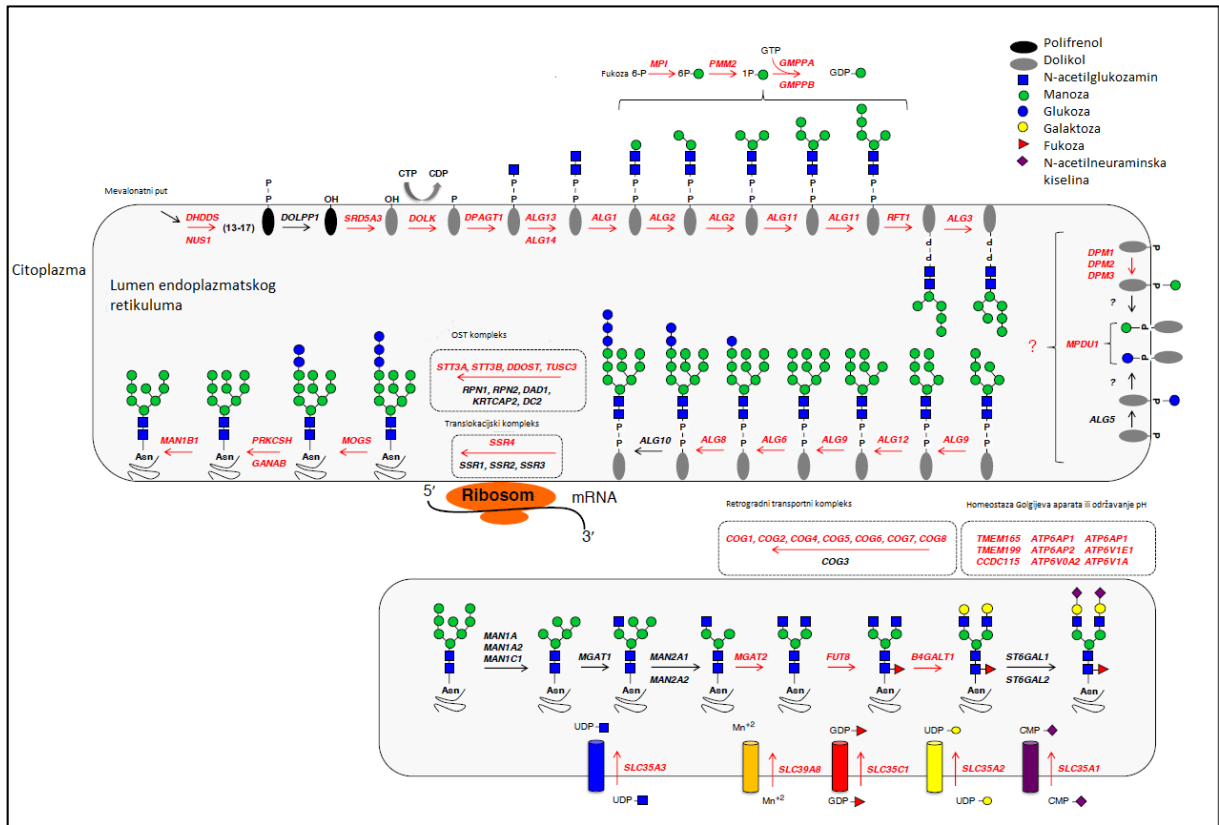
Polifrenol
Dolikol
N-acetilglukozamin
Manoza
Glukoza
Galaktoza
Fukoza
N-acetilneuraminska kiselina

Fukoza 6-P MPI 6P PMM2 1P GTP GMPPA GMPPB GDP

Mevalonatni put
DHDDS
NUS1
(13-17)
DOLPP1
OH
OH
CTP CDP
SRD5A3
DOLK
P
DPAGT1
ALG13
ALG14
ALG1
ALG2
ALG2
ALG11
ALG11
RFT1
ALG3

Citoplazma

Lumen endoplazmatskog retikuluma

DPM1
DPM2
DPM3
?
?
MPDU1
?
ALG5

OST kompleks
STT3A, STT3B, DDOST, TUSC3
RPN1, RPN2, DAD1, KRTCAP2, DC2

Translokacijski kompleks
SSR4
SSR1, SSR2, SSR3

MAN1B1
PRKCSH
GANAB
MOGS
ALG10
ALG8
ALG6
ALG9
ALG12
ALG9

Asn
Asn
Asn
Asn

5′
Ribosom
mRNA
3′

Retrogradni transportni kompleks
COG1, COG2, COG4, COG5, COG6, COG7, COG8
COG3

Homeostaza Golgijeva aparata ili održavanje pH
TMEM165
TMEM199
CCDC115
ATP6AP1
ATP6AP2
ATP6V0A2
ATP6AP1
ATP6V1E1
ATP6V1A

MAN1A
MAN1A2
MAN1C1
MGAT1
MAN2A1
MAN2A2
MGAT2
FUT8
B4GALT1
ST6GAL1
ST6GAL2

Asn Asn Asn Asn Asn Asn Asn Asn

UDP
SLC35A3
UDP
$Mn^{+2}$
SLC39A8
$Mn^{+2}$
GDP
SLC35C1
GDP
UDP
SLC35A2
UDP
CMP
SLC35A1
CMP